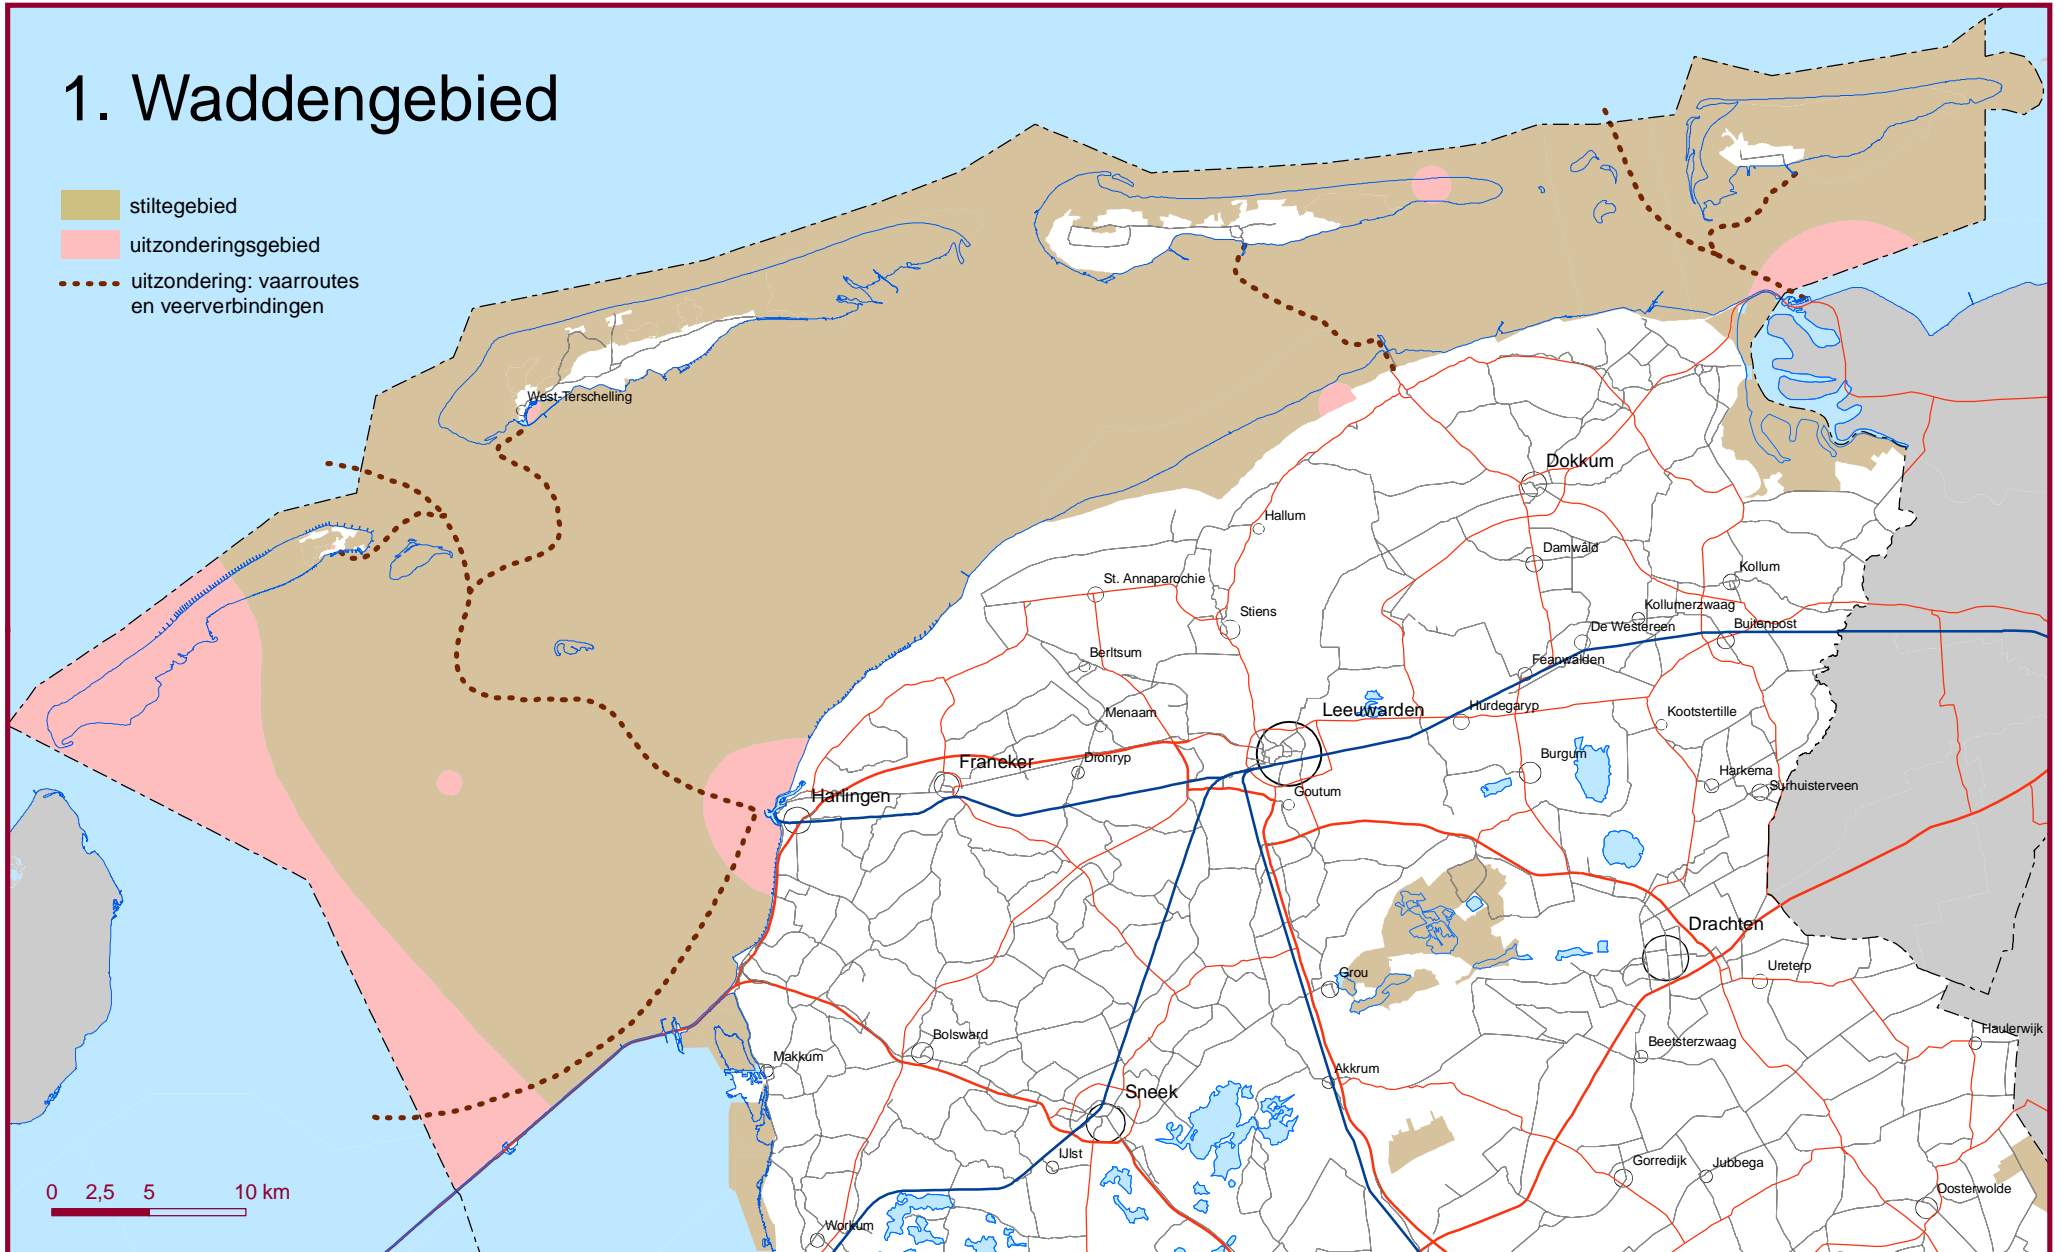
1. Waddengebied

stiltegebied
uitzonderingsgebied
uitzondering: vaarroutes en veerverbindingen

West-Terschelling
Dokkum
Hallum
Damwâld
Kollum
St. Annaparochie
Stiens
Kollumerzwaag
De Westereen
Buitenpost
Berltsum
Feanwâlden
Menaam
Leeuwarden
Hurdegaryp
Kootstertille
Franeker
Dronryp
Burgum
Harkema
Harlingen
Goutum
Surhuisterveen
Drachten
Grou
Ureterp
Bolsward
Haulerwijk
Makkum
Beetsterzwaag
Akkrum
Sneek
IJlst
Gorredijk
Jubbega
Oosterwolde
Workum

0 2,5 5 10 km